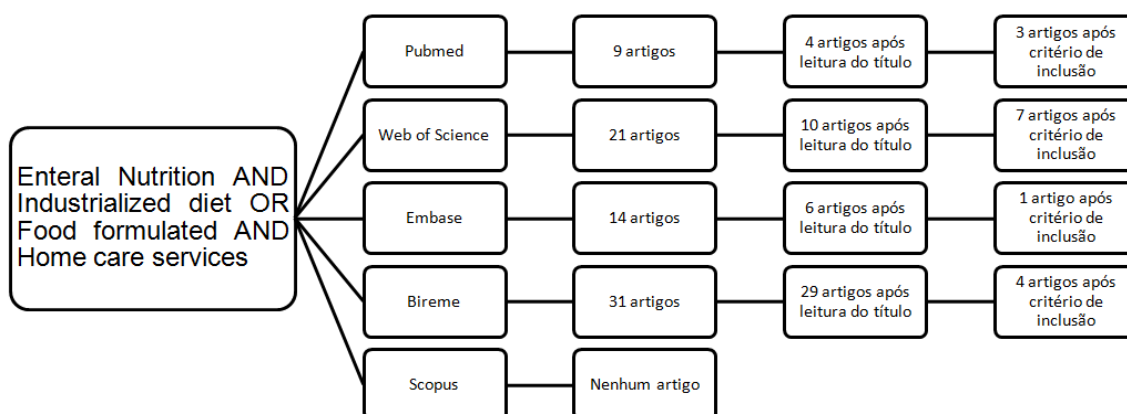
Enteral Nutrition AND Industrialized diet OR Food formulated AND Home care services

Pubmed

9 artigos

4 artigos após leitura do título

3 artigos após critério de inclusão

Web of Science

21 artigos

10 artigos após leitura do título

7 artigos após critério de inclusão

Embase

14 artigos

6 artigos após leitura do título

1 artigo após critério de inclusão

Bireme

31 artigos

29 artigos após leitura do título

4 artigos após critério de inclusão

Scopus

Nenhum artigo